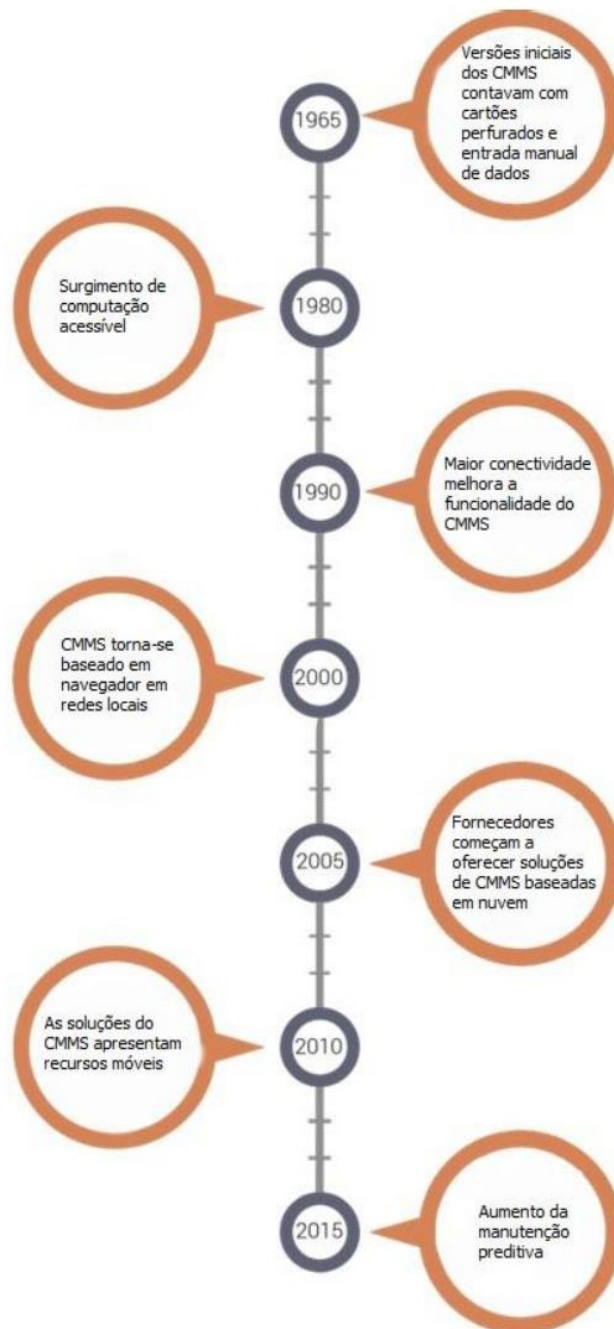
1965

Versões iniciais dos CMMS contavam com cartões perfurados e entrada manual de dados

Surgimento de computação acessível

1980

1990

Maior conectividade melhora a funcionalidade do CMMS

CMMS torna-se baseado em navegador em redes locais

2000

2005

Fornecedores começam a oferecer soluções de CMMS baseadas em nuvem

As soluções do CMMS apresentam recursos móveis

2010

2015

Aumento da manutenção preditiva